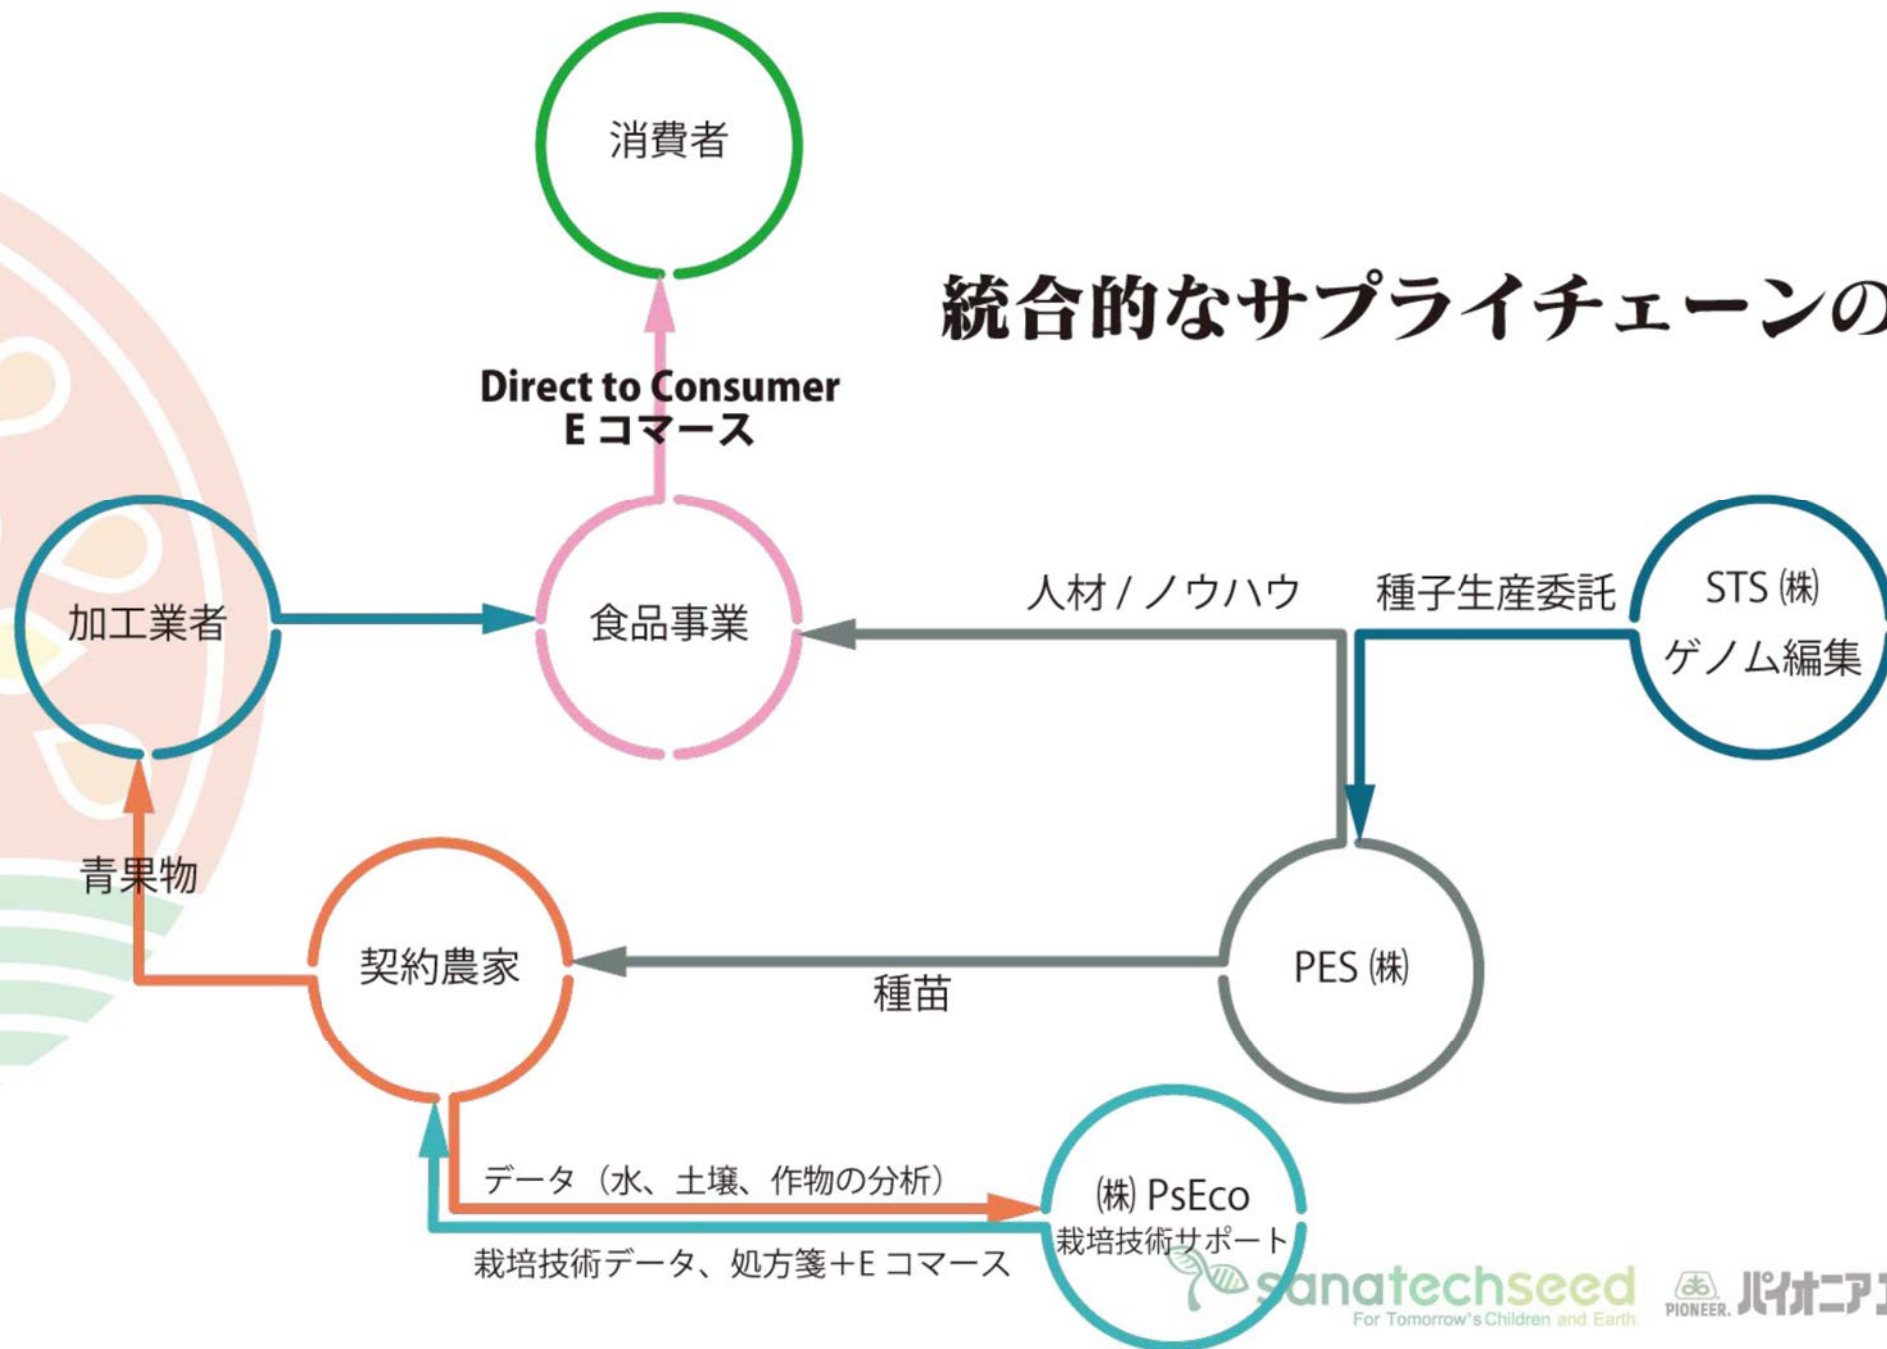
統合的なサプライチェーンの

消費者

Direct to Consumer
E コマース

加工業者

食品事業

人材 / ノウハウ

種子生産委託

STS (株)
ゲノム編集

青果物

契約農家

種苗

PES (株)

データ（水、土壌、作物の分析）

栽培技術データ、処方箋＋E コマース

(株) PsEco
栽培技術サポート

sanatechseed
For Tomorrow's Children and Earth

PIONEER. パイオニア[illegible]